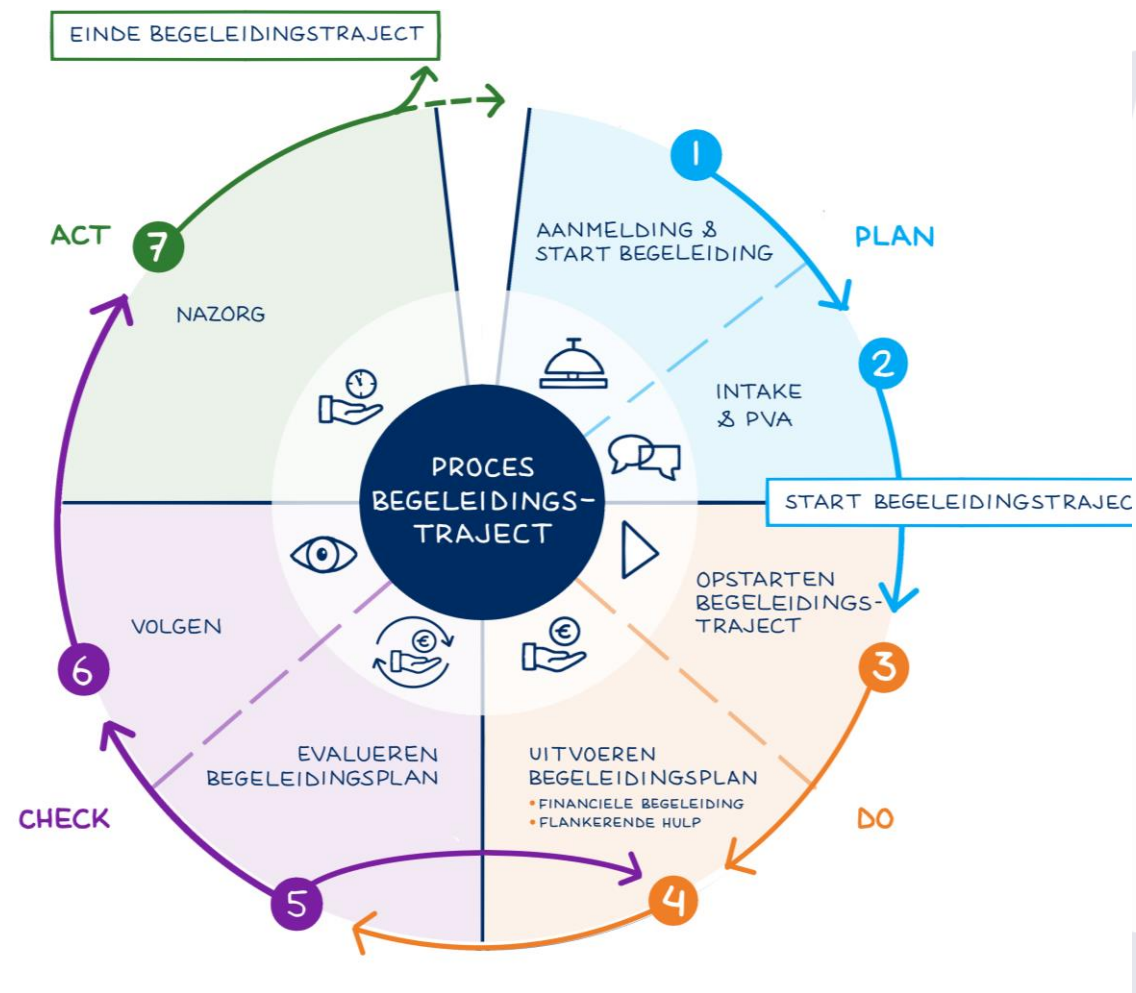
EINDE BEGELEIDINGSTRAJECT

1

PLAN

AANMELDING & START BEGELEIDING

2

INTAKE & PVA

START BEGELEIDINGSTRAJEC

OPSTARTEN BEGELEIDINGSTRAJECT

3

DO

UITVOEREN BEGELEIDINGSPLAN
• FINANCIELE BEGELEIDING
• FLANKERENDE HULP

4

5

CHECK

EVALUEREN BEGELEIDINGSPLAN

VOLGEN

6

ACT

7

NAZORG

PROCES BEGELEIDINGSTRAJECT